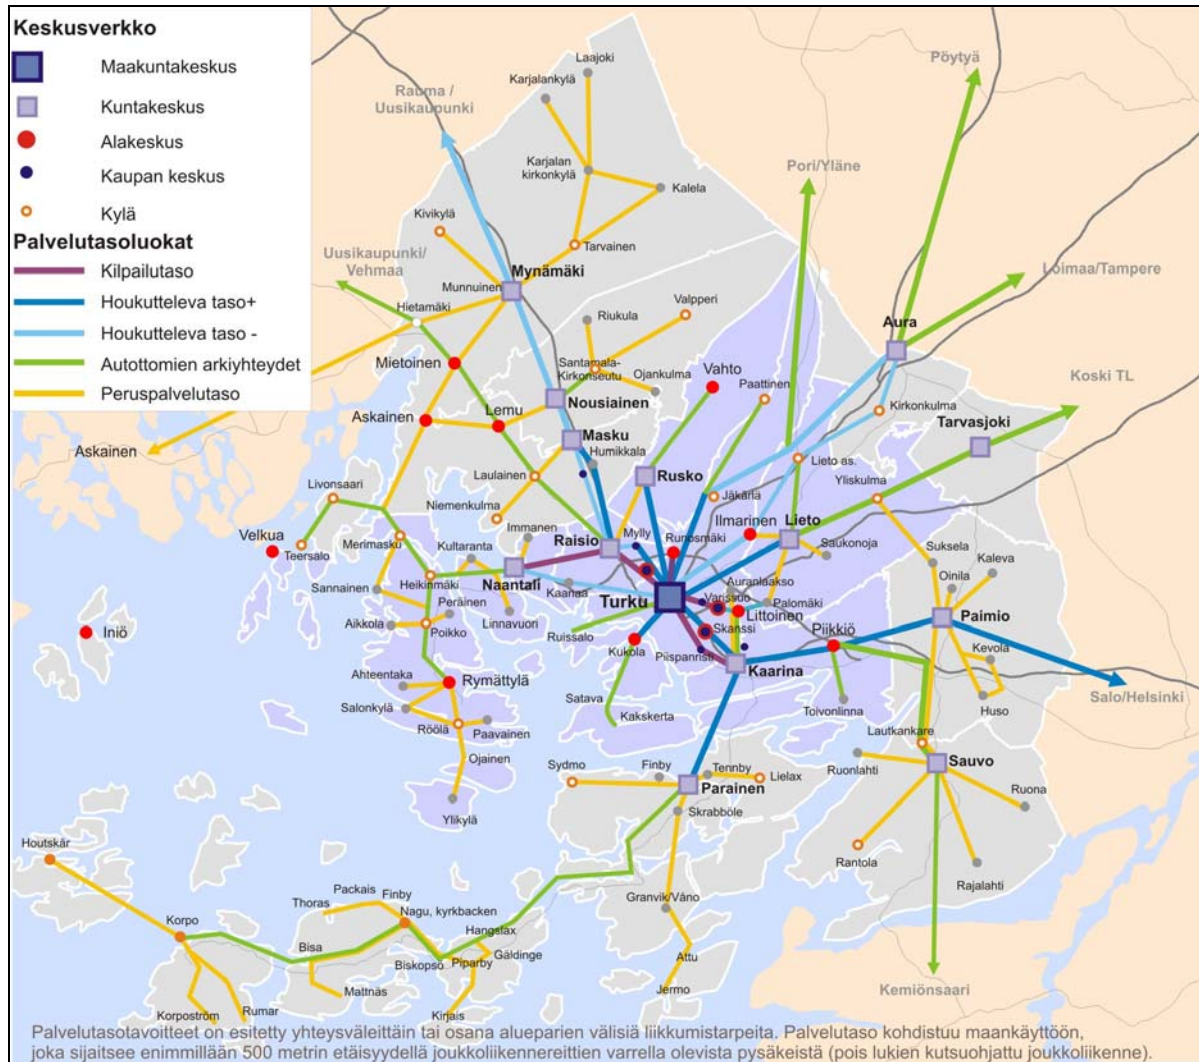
Keskusverkko
Maakuntakeskus
Kuntakeskus
Alakeskus
Kaupan keskus
Kylä
Palvelutasoluokat
Kilpailutaso
Houkutteleva taso+
Houkutteleva taso -
Autottomien arkiyhteydet
Peruspalvelutaso

Laajoki
Karjalankylä
Rauma / Uusikaupunki
Pöytyä
Karjalan kirkonkylä
Kalela
Pori/Yläne
Kivikylä
Tarvainen
Uusikaupunki/ Vehmaa
Mynämäki
Loimaa/Tampere
Munnuinen
Hietamäki
Valpperi
Riukula
Aura
Mietoinen
Santamala-Kirkonseutu
Ojankulma
Vahto
Paattinen
Koski TL
Nousiainen
Kirkonkulma
Askainen
Lemu
Masku
Tarvasjoki
Askainen
Humikkala
Laulainen
Rusko
Lieto as.
Yliskulma
Livonsaari
Jäkärlä
Niemenkulma
Immanen
Ilmarinen
Lieto
Velkua
Raisio
Mylly
Runosmäki
Merimasku
Kultaranta
Saukonoja
Suksela
Teersalo
Kaleva
Oinila
Sannainen
Heikinmäki
Naantali
Auranlaakso
Kaanaa
Turku
Varissuo
Palomäki
Peräinen
Littoinen
Paimio
Iniö
Aikkola
Poikko
Linnavuori
Skanssi
Piikkiö
Ruissalo
Kukola
Piispanristi
Kevola
Kaarina
Ahteentaka
Rymättylä
Salo/Helsinki
Satava
Salonkylä
Toivonlinna
Huso
Kakskerta
Röölä
Paavainen
Lautkankare
Ojainen
Sydmo
Finby
Tennby
Lielax
Ruonlahti
Sauvo
Parainen
Ruona
Ylikylä
Skrabböle
Houtskär
Rantola
Rajalahti
Packais
Finby
Thoras
Granvik/Vano
Korpo
Nagu, kyrkbacken
Hangslax
Bisa
Gäldinge
Biskopsö
Piparby
Attu
Maltnas
Kemiönsaari
Korpoström
Rumar
Jermo
Kirjais

Palvelutasotavoitteet on esitetty yhteysväleittäin tai osana alueparien välisiä liikkumistarpeita. Palvelutaso kohdistuu maankäyttöön, joka sijaitsee enimmillään 500 metrin etäisyydellä joukkoliikennereittien varrella olevista pysäkeistä (pois lukien kutsuohjattu joukkoliikenne).